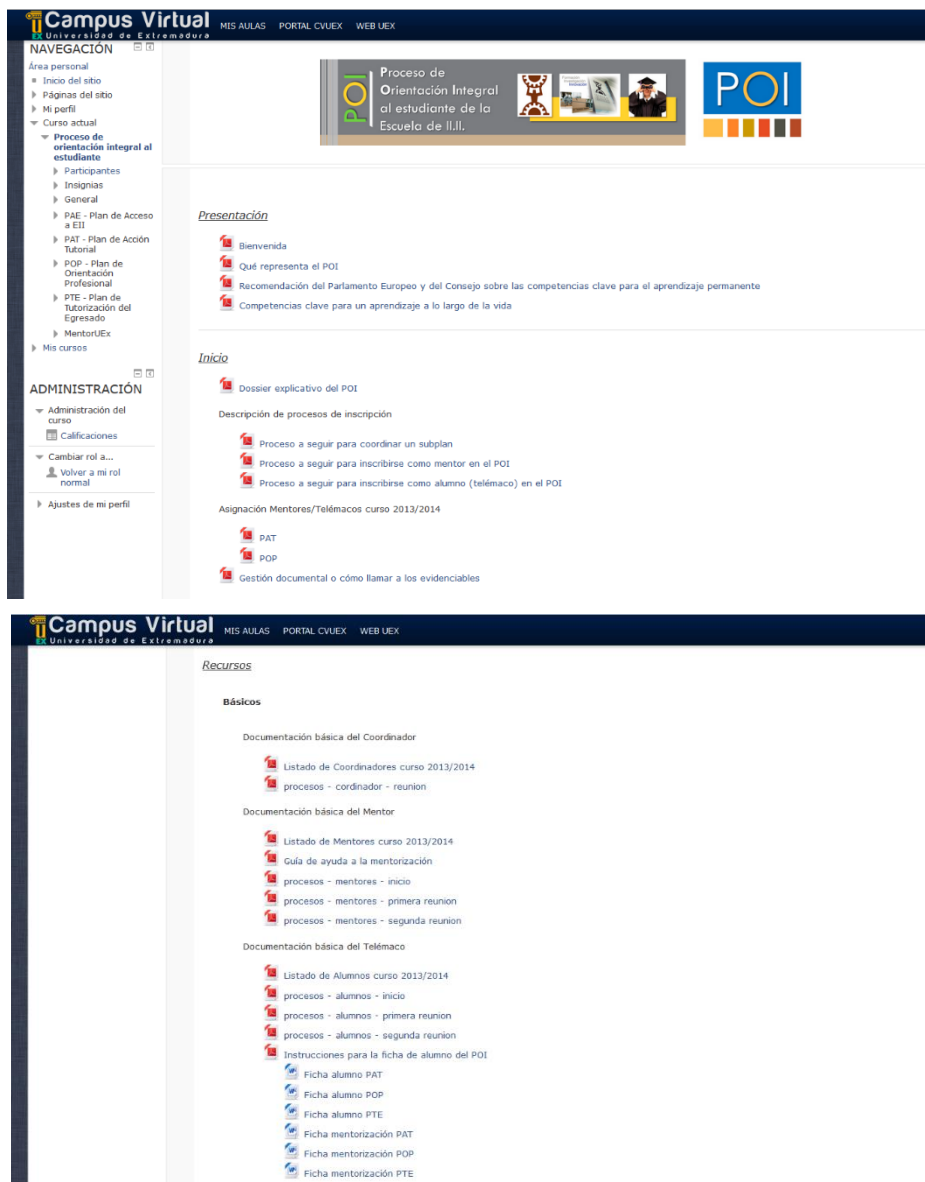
Campus Virtual
Universidad de Extremadura
MIS AULAS PORTAL CVUEX WEB UEX

NAVEGACIÓN
Área personal
Inicio del sitio
Páginas del sitio
Mi perfil
Curso actual
Proceso de orientación integral al estudiante
Participantes
Insignias
General
PAE - Plan de Acceso a EII
PAT - Plan de Acción Tutorial
POP - Plan de Orientación Profesional
PTE - Plan de Tutorización del Egresado
MentorUEx
Mis cursos

ADMINISTRACIÓN
Administración del curso
Calificaciones
Cambiar rol a...
Volver a mi rol normal
Ajustes de mi perfil

POI
Proceso de Orientación Integral al estudiante de la Escuela de II.II.
POI

Presentación
Bienvenida
Qué representa el POI
Recomendación del Parlamento Europeo y del Consejo sobre las competencias clave para el aprendizaje permanente
Competencias clave para un aprendizaje a lo largo de la vida

Inicio
Dossier explicativo del POI
Descripción de procesos de inscripción
Proceso a seguir para coordinar un subplan
Proceso a seguir para inscribirse como mentor en el POI
Proceso a seguir para inscribirse como alumno (telémaco) en el POI
Asignación Mentores/Telémacos curso 2013/2014
PAT
POP
Gestión documental o cómo llamar a los evidenciables

Campus Virtual
Universidad de Extremadura
MIS AULAS PORTAL CVUEX WEB UEX

Recursos
Básicos
Documentación básica del Coordinador
Listado de Coordinadores curso 2013/2014
procesos - cordinador - reunion
Documentación básica del Mentor
Listado de Mentores curso 2013/2014
Guía de ayuda a la mentorización
procesos - mentores - inicio
procesos - mentores - primera reunion
procesos - mentores - segunda reunion
Documentación básica del Telémaco
Listado de Alumnos curso 2013/2014
procesos - alumnos - inicio
procesos - alumnos - primera reunion
procesos - alumnos - segunda reunion
Instrucciones para la ficha de alumno del POI
Ficha alumno PAT
Ficha alumno POP
Ficha alumno PTE
Ficha mentorización PAT
Ficha mentorización POP
Ficha mentorización PTE